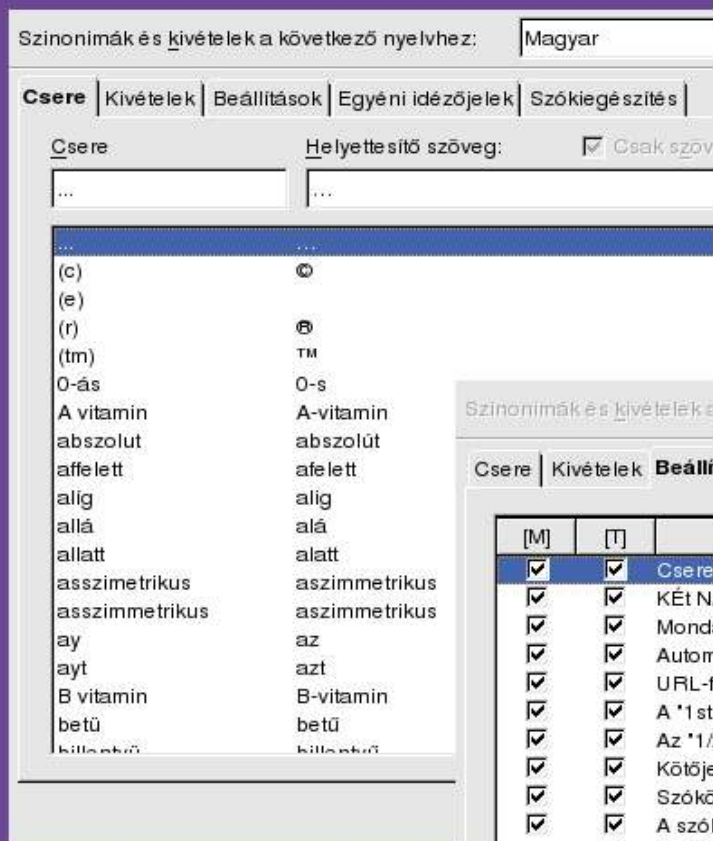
Szinonimák és kivételek a következő nyelvhez: Magyar

Csere | Kivételek | Beállítások | Egyéni idézőjelek | Szókiegészítés |

Csere

Helyettesítő szöveg:

Csak szov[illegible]

...

...

| | |
|---|---|
| ... | … |
| (c) | © |
| (e) | |
| (r) | ® |
| (tm) | ™ |
| 0-ás | 0-s |
| A vitamin | A-vitamin |
| abszolut | abszolút |
| affelett | afelett |
| alig | alig |
| allá | alá |
| allatt | alatt |
| asszimetrikus | aszimmetrikus |
| asszimmetrikus | aszimmetrikus |
| ay | az |
| ayt | azt |
| B vitamin | B-vitamin |
| betü | betű |
| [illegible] | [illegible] |

Szinonimák és kivételek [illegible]

Csere | Kivételek | Beállí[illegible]

| [M] | [T] | |
|---|---|---|
| ☑ | ☑ | Csere |
| ☑ | ☑ | KÉt N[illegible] |
| ☑ | ☑ | Mond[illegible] |
| ☑ | ☑ | Autom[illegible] |
| ☑ | ☑ | URL-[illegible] |
| ☑ | ☑ | A "1st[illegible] |
| ☑ | ☑ | Az "1/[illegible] |
| ☑ | ☑ | Kötőj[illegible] |
| ☑ | ☑ | Szókö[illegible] |
| ☑ | ☑ | A szó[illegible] |